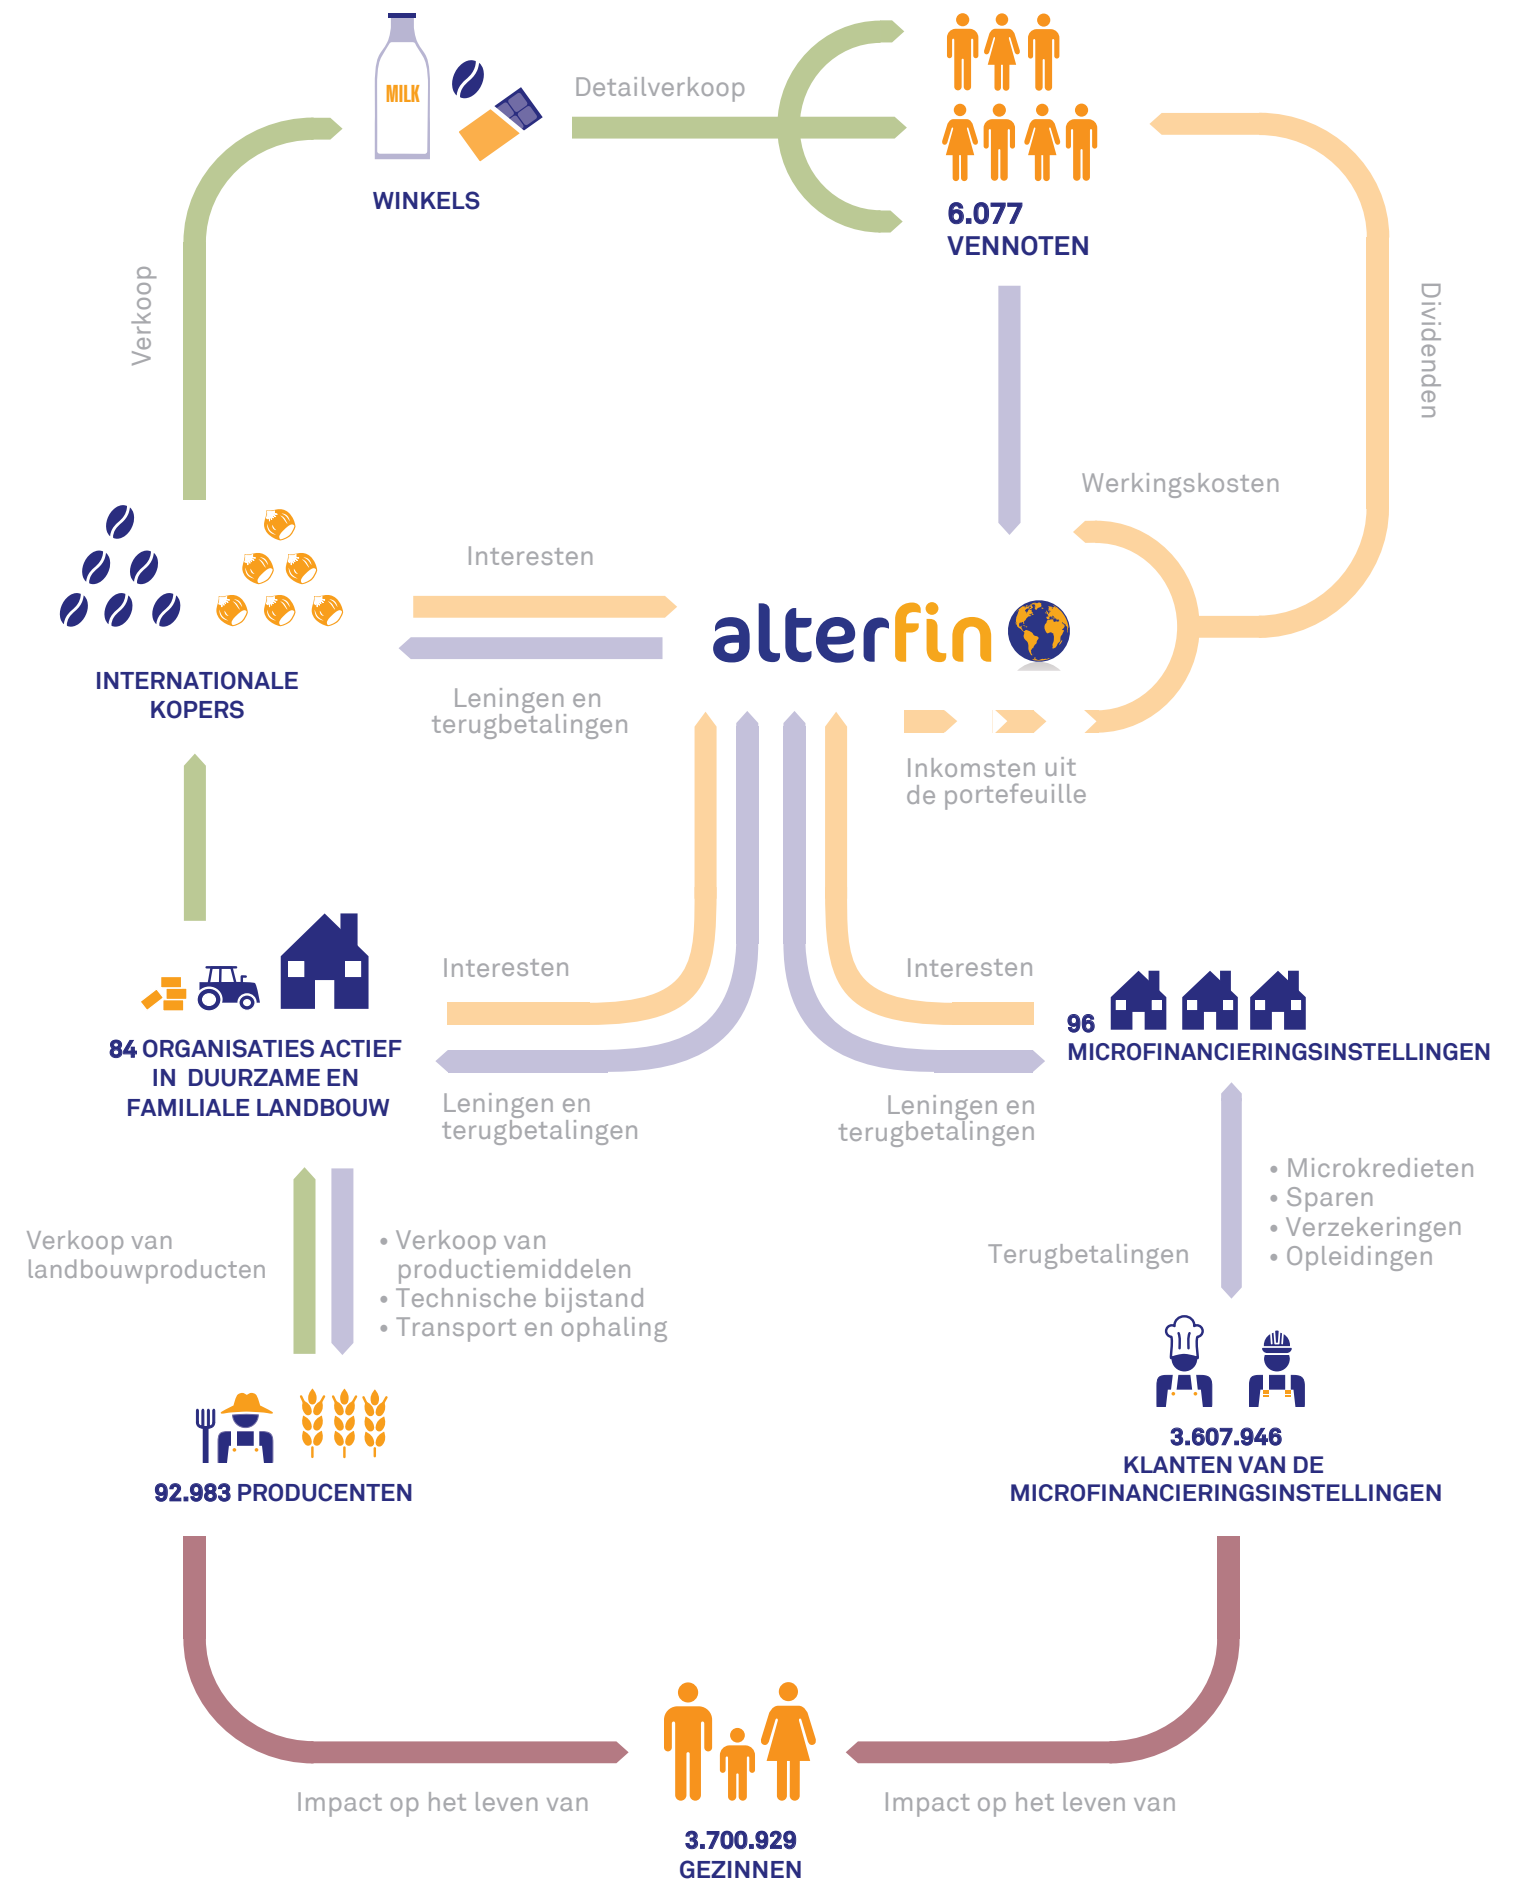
MILK

WINKELS

Detailverkoop

6.077
VENNOTEN

Verkoop

Dividenden

Werkingskosten

Interesten

alterfin

Leningen en terugbetalingen

INTERNATIONALE KOPERS

Inkomsten uit de portefeuille

Interesten

Interesten

84 ORGANISATIES ACTIEF IN DUURZAME EN FAMILIALE LANDBOUW

96
MICROFINANCIERINGSINSTELLINGEN

Leningen en terugbetalingen

Leningen en terugbetalingen

• Microkredieten
• Sparen
• Verzekeringen
• Opleidingen

Verkoop van landbouwproducten

• Verkoop van productiemiddelen
• Technische bijstand
• Transport en ophaling

Terugbetalingen

92.983 PRODUCENTEN

3.607.946
KLANTEN VAN DE MICROFINANCIERINGSINSTELLINGEN

Impact op het leven van

Impact op het leven van

3.700.929
GEZINNEN